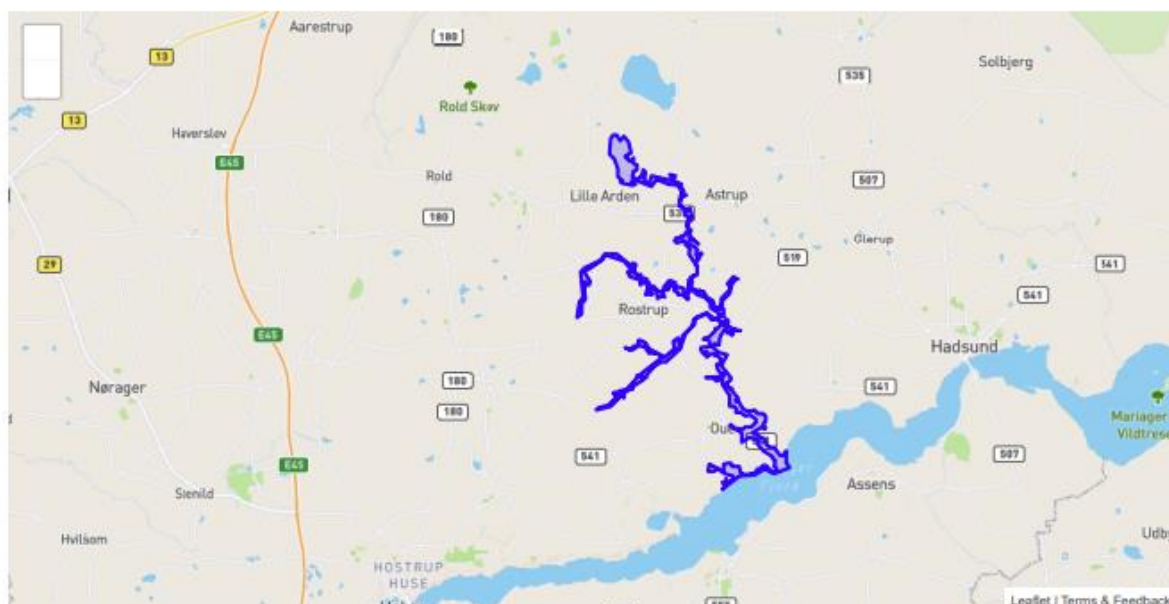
Aarestrup
180
13
Rold Skov
535
Solbjerg
13
Haverslev
E45
Rold
Lille Arden
Astrup
507
535
180
Glerup
29
519
141
541
Rostrup
E45
Hadsund
Nøragor
180
541
180
Mariager
Vildtres
Ou
541
507
E45
Assens
Stenild
Hvilsom
Udby
HOSTRUP
HUSE
Leaflet | Terms & Feedback